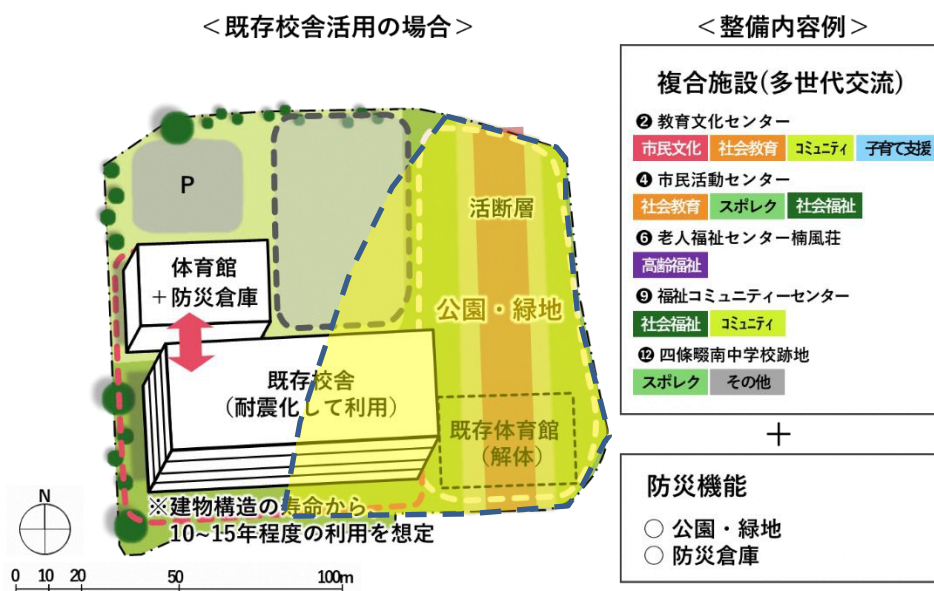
＜既存校舎活用の場合＞

P

体育館
＋防災倉庫

活断層

公園・緑地

既存校舎
（耐震化して利用）

既存体育館
（解体）

※建物構造の寿命から
10~15年程度の利用を想定

N

0 10 20 50 100m

＜整備内容例＞

複合施設（多世代交流）

❷ 教育文化センター

市民文化 社会教育 コミュニティ 子育て支援

❹ 市民活動センター

社会教育 スポレク 社会福祉

❻ 老人福祉センター楠風荘

高齢福祉

❾ 福祉コミュニティーセンター

社会福祉 コミュニティ

⓬ 四條畷南中学校跡地

スポレク その他

＋

防災機能

○ 公園・緑地
○ 防災倉庫